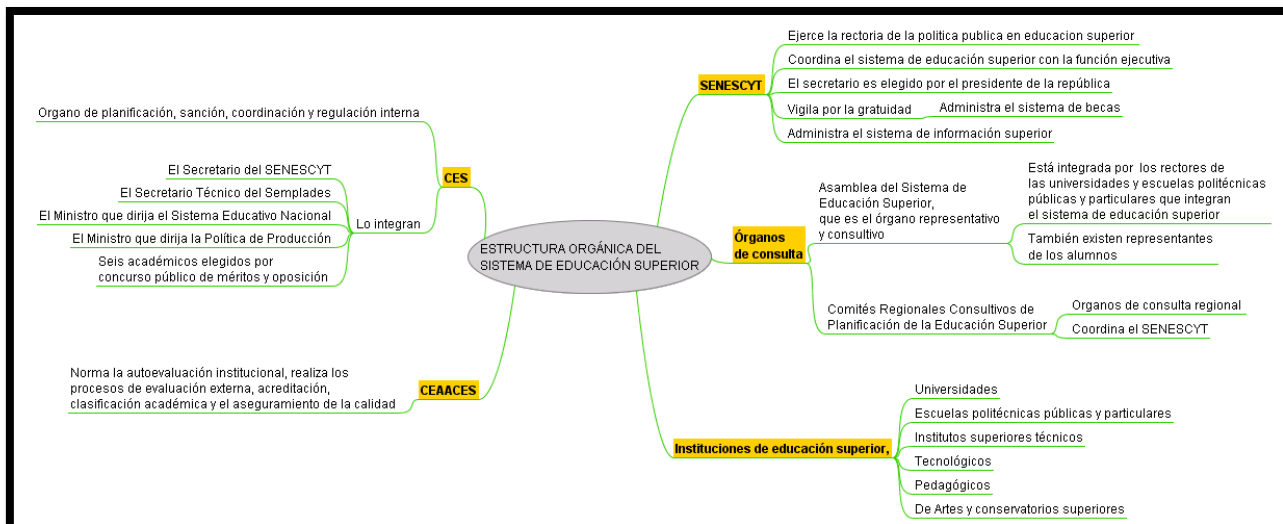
ESTRUCTURA ORGÁNICA DEL SISTEMA DE EDUCACIÓN SUPERIOR

SENESCYT
Ejerce la rectoria de la politica publica en educacion superior
Coordina el sistema de educación superior con la función ejecutiva
El secretario es elegido por el presidente de la república
Vigila por la gratuidad
Administra el sistema de becas
Administra el sistema de información superior

Órganos de consulta
Asamblea del Sistema de Educación Superior, que es el órgano representativo y consultivo
Está integrada por los rectores de las universidades y escuelas politécnicas públicas y particulares que integran el sistema de educación superior
También existen representantes de los alumnos
Comités Regionales Consultivos de Planificación de la Educación Superior
Organos de consulta regional
Coordina el SENESCYT

Instituciones de educación superior,
Universidades
Escuelas politécnicas públicas y particulares
Institutos superiores técnicos
Tecnológicos
Pedagógicos
De Artes y conservatorios superiores

CES
Organo de planificación, sanción, coordinación y regulación interna
Lo integran
El Secretario del SENESCYT
El Secretario Técnico del Semplades
El Ministro que dirija el Sistema Educativo Nacional
El Ministro que dirija la Política de Producción
Seis académicos elegidos por concurso público de méritos y oposición

CEAACES
Norma la autoevaluación institucional, realiza los procesos de evaluación externa, acreditación, clasificación académica y el aseguramiento de la calidad